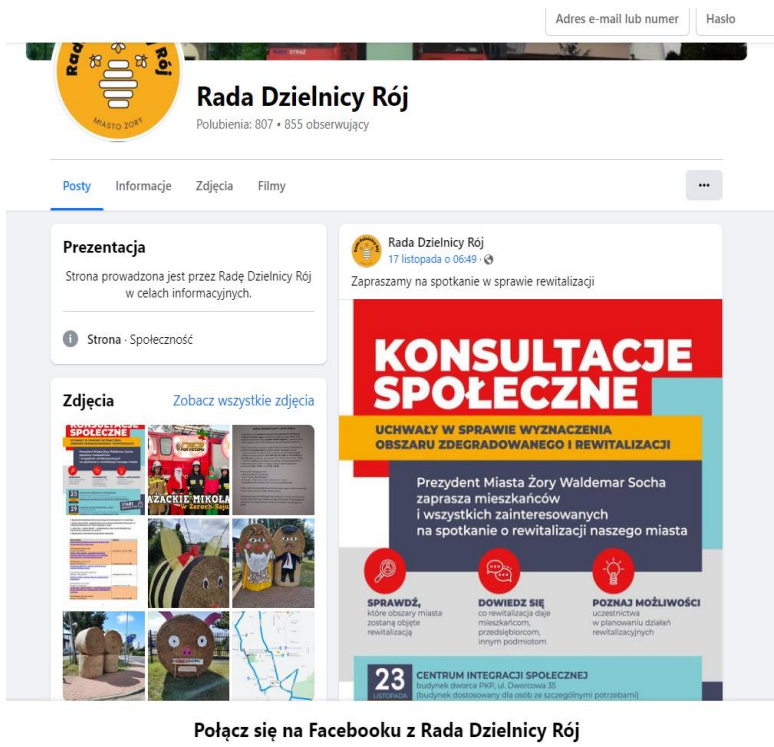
Adres e-mail lub numer
Hasło

Rada Dzielnicy Rój
MIASTO ŻORY

Rada Dzielnicy Rój
Polubienia: 807 • 855 obserwujący

Posty Informacje Zdjęcia Filmy ···

Prezentacja
Strona prowadzona jest przez Radę Dzielnicy Rój w celach informacyjnych.

Strona · Społeczność

Zdjęcia
Zobacz wszystkie zdjęcia

Rada Dzielnicy Rój
17 listopada o 06:49 ·
Zapraszamy na spotkanie w sprawie rewitalizacji

KONSULTACJE SPOŁECZNE
UCHWAŁY W SPRAWIE WYZNACZENIA OBSZARU ZDEGRADOWANEGO I REWITALIZACJI
Prezydent Miasta Żory Waldemar Socha zaprasza mieszkańców i wszystkich zainteresowanych na spotkanie o rewitalizacji naszego miasta

SPRAWDŹ, które obszary miasta zostaną objęte rewitalizacją
DOWIEDZ SIĘ co rewitalizacja daje mieszkańcom, przedsiębiorcom, innym podmiotom
POZNAJ MOŻLIWOŚCI uczestnictwa w planowaniu działań rewitalizacyjnych

23 LISTOPADA
CENTRUM INTEGRACJI SPOŁECZNEJ
budynek dworca PKP, ul. Dworcowa 35
(budynek dostosowany dla osób ze szczególnymi potrzebami)

Połącz się na Facebooku z Rada Dzielnicy Rój